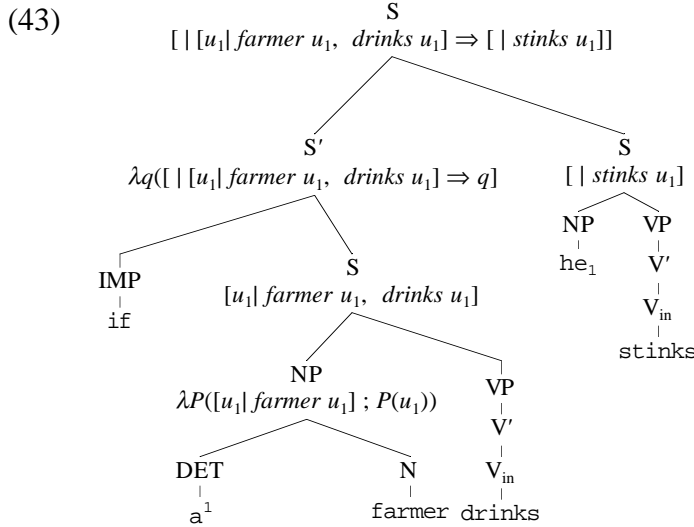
(43)

S
$[\,|\,[u_1|\, farmer\ u_1,\ drinks\ u_1] \Rightarrow [\,|\, stinks\ u_1]]$

S′
$\lambda q([\,|\,[u_1|\, farmer\ u_1,\ drinks\ u_1] \Rightarrow q]$

S
$[\,|\, stinks\ u_1]$

IMP
if

S
$[u_1|\, farmer\ u_1,\ drinks\ u_1]$

NP
$he_1$

VP
V′
$V_{in}$
stinks

NP
$\lambda P([u_1|\, farmer\ u_1]\ ;\ P(u_1))$

VP
V′
$V_{in}$
drinks

DET
$a^1$

N
farmer